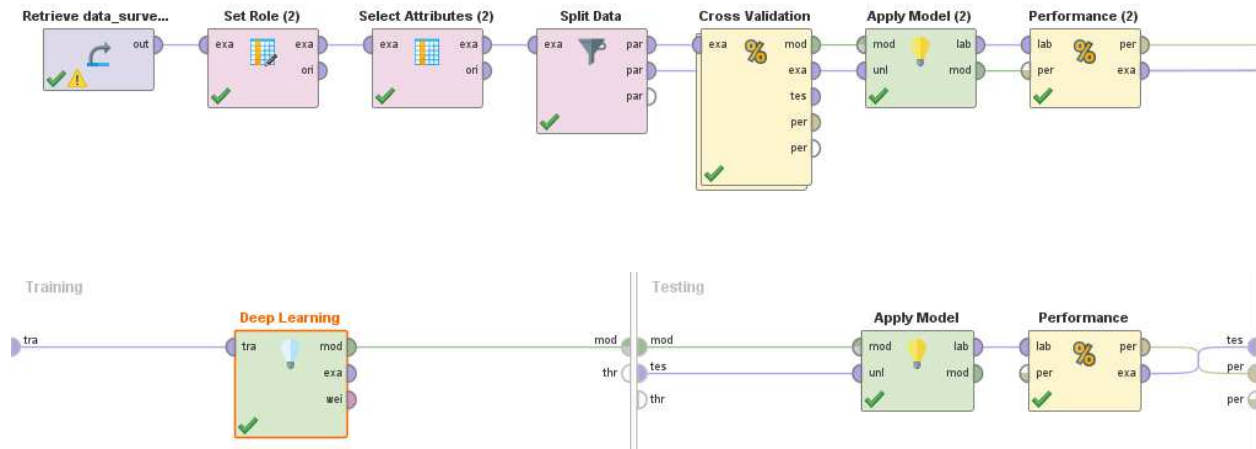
Retrieve data_surve...
out

Set Role (2)
exa
exa
ori

Select Attributes (2)
exa
exa
ori

Split Data
exa
par
par
par

Cross Validation
exa
mod
exa
tes
per
per

Apply Model (2)
mod
lab
unl
mod

Performance (2)
lab
per
per
exa

Training
tra

Deep Learning
tra
mod
exa
wei

mod
thr

Testing
mod
tes
thr

Apply Model
mod
lab
unl
mod

Performance
lab
per
per
exa

tes
per
per